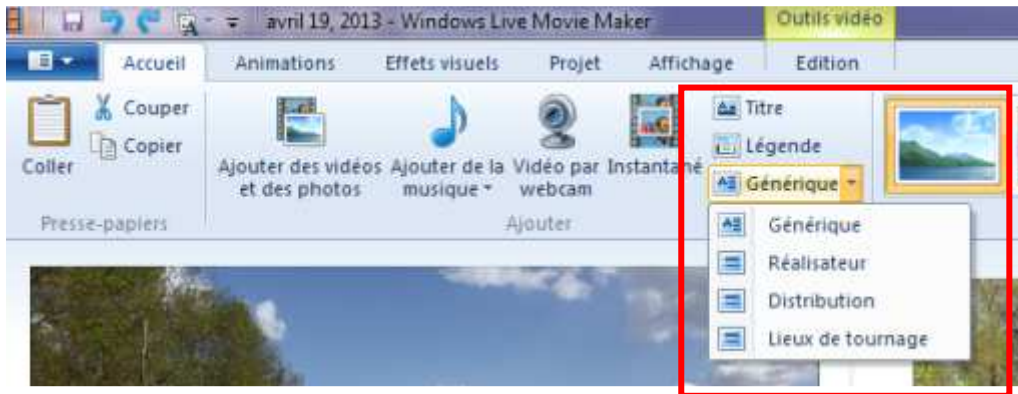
avril 19, 2013 - Windows Live Movie Maker

Outils vidéo

Accueil
Animations
Effets visuels
Projet
Affichage
Edition

Couper
Copier
Coller
Presse-papiers

Ajouter des vidéos et des photos
Ajouter de la musique
Vidéo par webcam
Instantané
Ajouter

Titre
Légende
Générique

Générique
Réalisateur
Distribution
Lieux de tournage